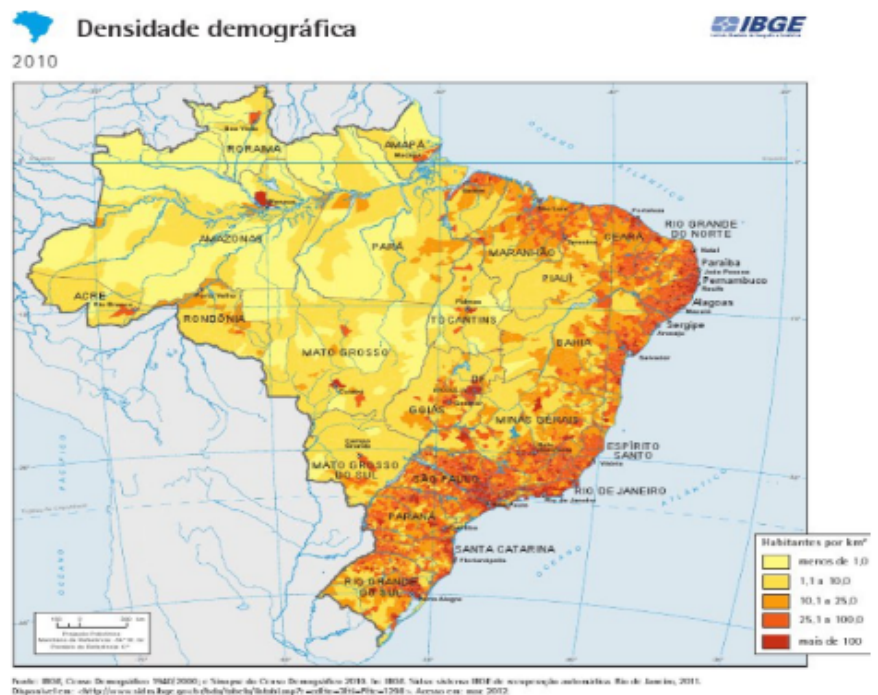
Densidade demográfica

2010

IBGE

RORAIMA

AMAPÁ

Macapá

Boa Vista

Manaus

AMAZONAS

PARÁ

MARANHÃO

CEARÁ

RIO GRANDE DO NORTE

Natal

Paraíba

João Pessoa

Pernambuco

Recife

Alagoas

Maceió

Sergipe

Aracaju

PIAUÍ

Teresina

Fortaleza

ACRE

Rio Branco

Porto Velho

RONDÔNIA

TOCANTINS

Palmas

BAHIA

Salvador

MATO GROSSO

Cuiabá

DF

GOIÁS

Goiânia

MINAS GERAIS

Belo Horizonte

ESPÍRITO SANTO

Vitória

MATO GROSSO DO SUL

Campo Grande

SÃO PAULO

RIO DE JANEIRO

PARANÁ

Curitiba

SANTA CATARINA

Florianópolis

RIO GRANDE DO SUL

Porto Alegre

OCEANO ATLÂNTICO

OCEANO PACÍFICO

Habitantes por km²

menos de 1,0

1,1 a 10,0

10,1 a 25,0

25,1 a 100,0

mais de 100

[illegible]